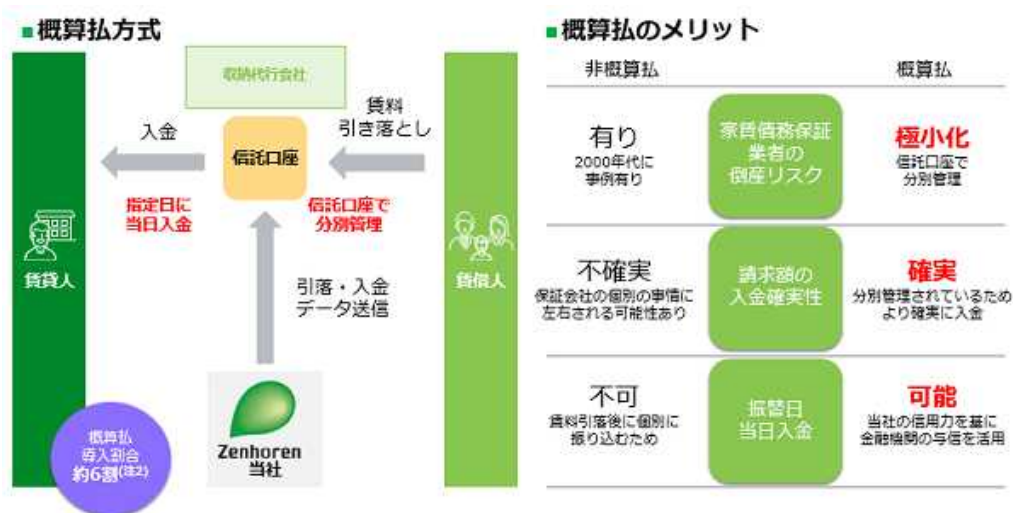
■概算払方式

収納代行会社

入金

賃料
引き落とし

信託口座

指定日に
当日入金

信託口座で
分別管理

賃貸人

賃借人

引落・入金
データ送信

Zenhoren
当社

概算払
導入割合
約6割$^{(注2)}$

■概算払のメリット

| 非概算払 | | 概算払 |
|---|---|---|
| 有り<br>2000年代に<br>事例有り | 家賃債務保証<br>業者の<br>倒産リスク | 極小化<br>信託口座で<br>分別管理 |
| 不確実<br>保証会社の個別の事情に<br>左右される可能性あり | 請求額の<br>入金確実性 | 確実<br>分別管理されているため<br>より確実に入金 |
| 不可<br>賃料引落後に個別に<br>振り込むため | 振替日<br>当日入金 | 可能<br>当社の信用力を基に<br>金融機関の与信を活用 |